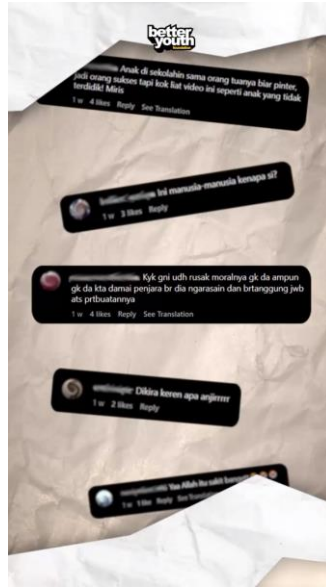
better youth

Anak di sekolahin sama orang tuanya biar pinter, jadi orang sukses tapi kok liat video ini seperti anak yang tidak terdidik! Miris
1 w 4 likes Reply See Translation

Ini manusia-manusia kenapa si?
1 w 3 likes Reply

Kyk gni udh rusak moralnya gk da ampun gk da kta damai penjara br dia ngarasain dan brtanggung jwb ats prtbuatannya
1 w 4 likes Reply See Translation

Dikira keren apa anjirrrr
1 w 2 likes Reply

Ya Allah itu sakit banget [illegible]
1 w 1 like Reply